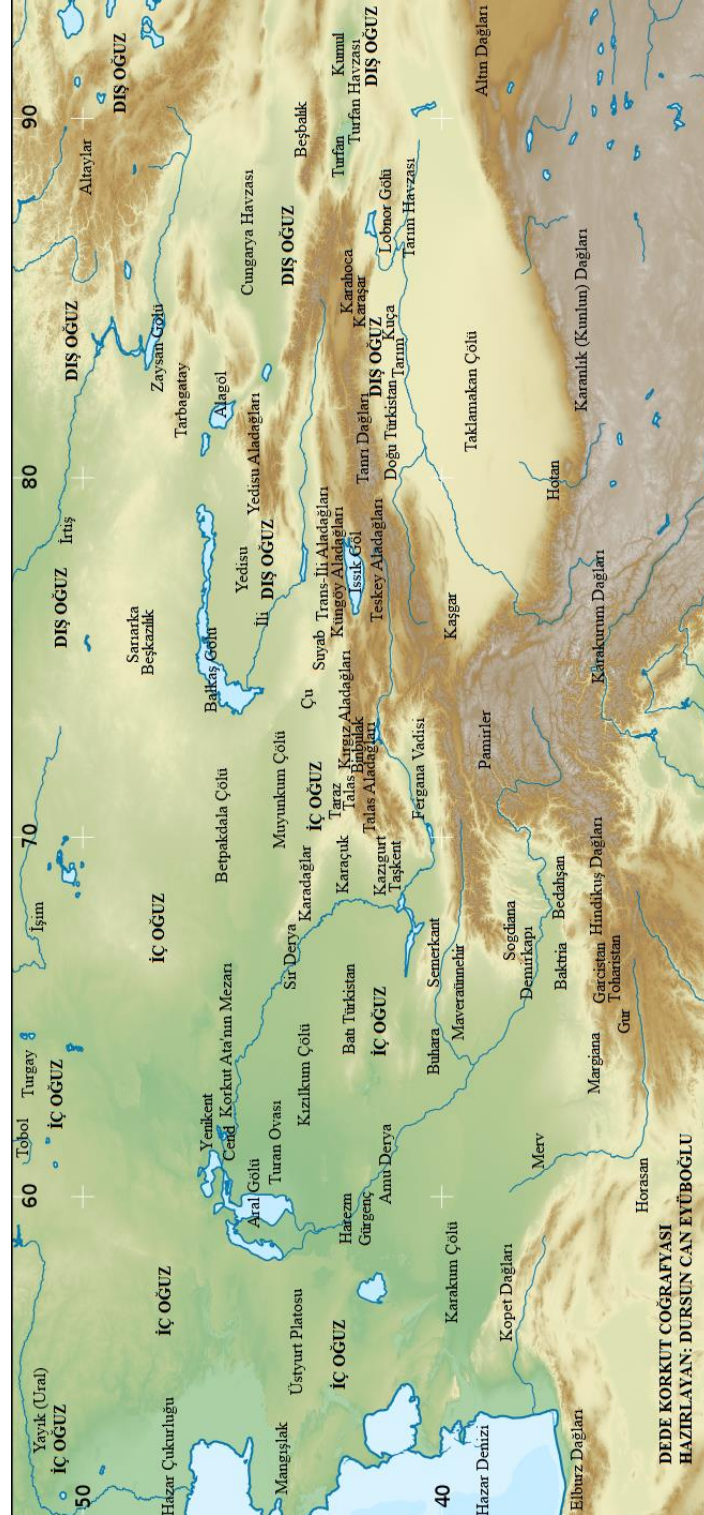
DEDE KORKUT COĞRAFYASI
HAZIRLAYAN: DURSUN CAN EYÜBOĞLU

50
40
60
70
80
90

Yayık (Ural)
İÇ OĞUZ
Hazar Çukurluğu
Mangışlak
Hazar Denizi
Elburz Dağları
İÇ OĞUZ
Üstyurt Platosu
İÇ OĞUZ
Karakum Çölü
Kopet Dağları
Horasan
Tobol
Turgay
İÇ OĞUZ
Yenikent
Cend
Korkut Ata'nın Mezarı
Aral Gölü
Turan Ovası
Harezm
Gürgenç
Amu Derya
Merv
Kızılkum Çölü
Batı Türkistan
İÇ OĞUZ
Buhara
Maveraünnehir
Margiana
Gur
Garcistan
Toharistan
Baktria
Demirkapı
Sogdiana
Semerkant
Hindikuş Dağları
Bedahşan
İşim
İÇ OĞUZ
Sir Derya
Karadağlar
Karaçuk
Kazıgurt
Taşkent
Betpakdala Çölü
Muyunkum Çölü
İÇ OĞUZ
Taraz
Talas
Talas Aladağları
Kırgız Aladağları
Binbulak
Fergana Vadisi
Pamirler
Çu
Suyab
Balkaş Gölü
Sarıarka
Beşkazlık
DIŞ OĞUZ
İli
Yedisu
DIŞ OĞUZ
Trans-İli Aladağları
Küngöy Aladağları
Issık Göl
Teskey Aladağları
Kaşgar
Karakurum Dağları
İrtiş
Yedisu Aladağları
Alagöl
Tarbagatay
Zaysan Gölü
DIŞ OĞUZ
Tanrı Dağları
DIŞ OĞUZ
Doğu Türkistan
Tarım
Kuça
Karaşar
Karahoca
Taklamakan Çölü
Hotan
Karanlık (Kunlun) Dağları
Cungarya Havzası
DIŞ OĞUZ
Lobnor Gölü
Tarım Havzası
Altaylar
DIŞ OĞUZ
Beşbalık
Turfan
Turfan Havzası
Kumul
DIŞ OĞUZ
Altın Dağları